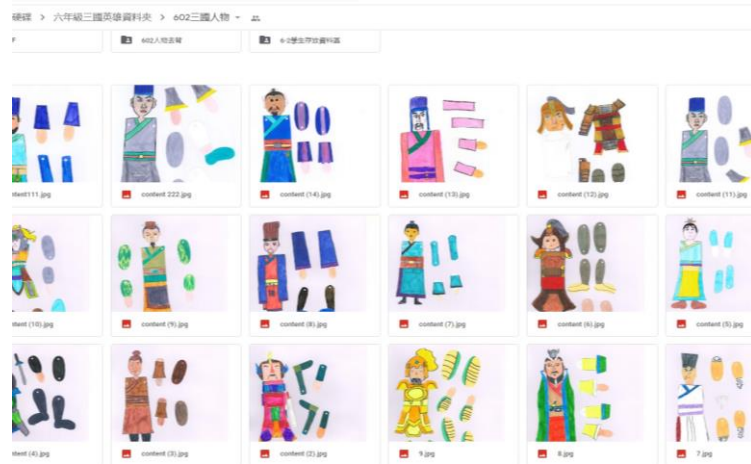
硬碟 > 六年級三國英雄資料夾 > 602三國人物

602人物去背

6-2學生原始資料區

content111.jpg

content 222.jpg

content (14).jpg

content (13).jpg

content (12).jpg

content (11).jpg

content (10).jpg

content (9).jpg

content (8).jpg

content (7).jpg

content (6).jpg

content (5).jpg

content (4).jpg

content (3).jpg

content (2).jpg

9.jpg

8.jpg

7.jpg